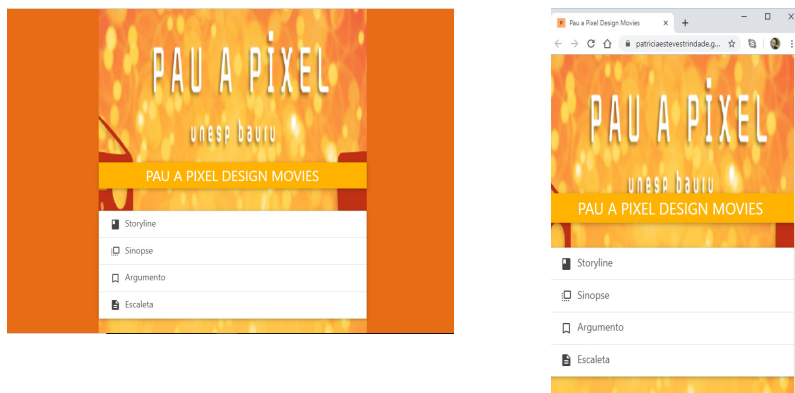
PAU A PIXEL
unesp bauru
PAU A PIXEL DESIGN MOVIES
Storyline
Sinopse
Argumento
Escaleta

Pau a Pixel Design Movies
patriciaestevestrindade.g...
PAU A PIXEL
unesp bauru
PAU A PIXEL DESIGN MOVIES
Storyline
Sinopse
Argumento
Escaleta